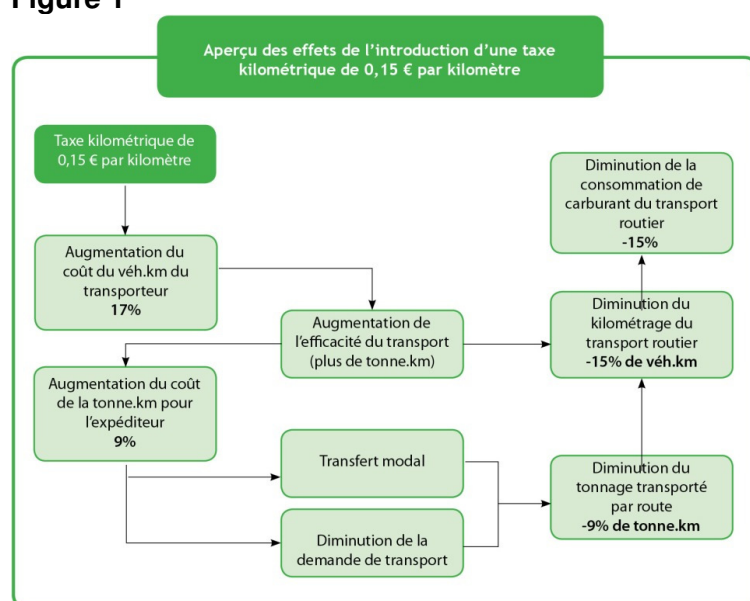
Figure 1

Aperçu des effets de l'introduction d'une taxe kilométrique de 0,15 € par kilomètre

Taxe kilométrique de 0,15 € par kilomètre

Augmentation du coût du véh.km du transporteur
17%

Augmentation de l'efficacité du transport (plus de tonne.km)

Augmentation du coût de la tonne.km pour l'expéditeur
9%

Transfert modal

Diminution de la demande de transport

Diminution de la consommation de carburant du transport routier
-15%

Diminution du kilométrage du transport routier
-15% de véh.km

Diminution du tonnage transporté par route
-9% de tonne.km